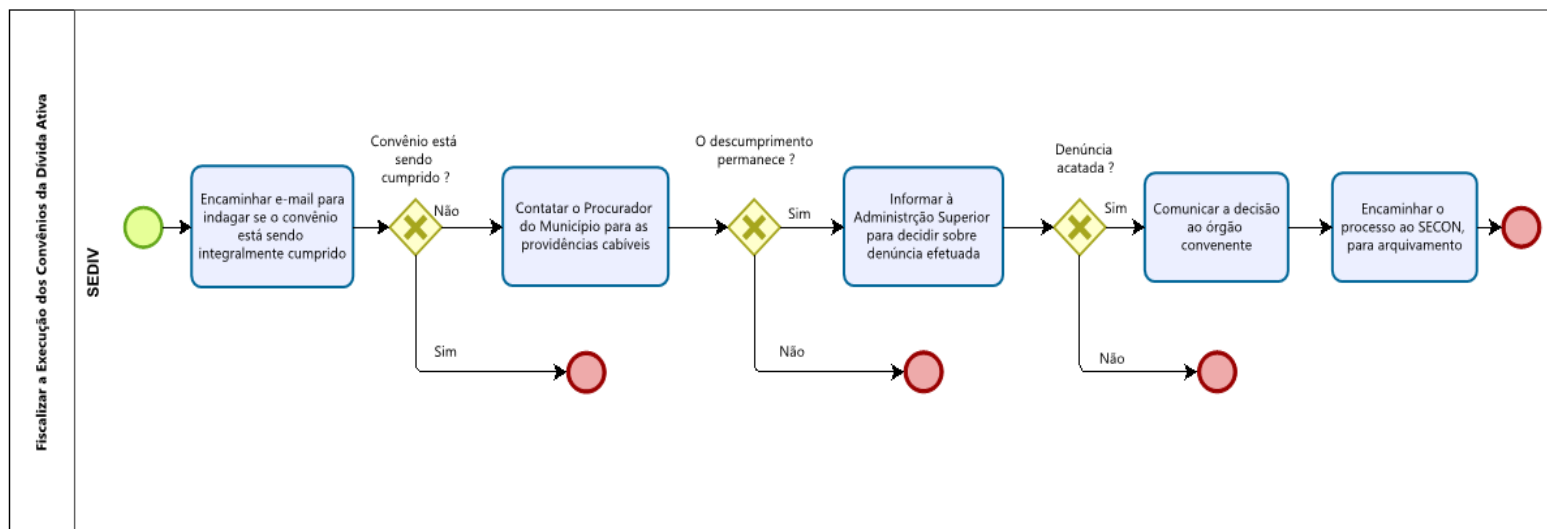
Fiscalizar a Execução dos Convênios da Dívida Ativa

SEDIV

Encaminhar e-mail para indagar se o convênio está sendo integralmente cumprido

Convênio está sendo cumprido ?

Não

Sim

Contatar o Procurador do Municipio para as providências cabíveis

O descumprimento permanece ?

Sim

Não

Informar à Administrção Superior para decidir sobre denúncia efetuada

Denúncia acatada ?

Sim

Não

Comunicar a decisão ao órgão convenente

Encaminhar o processo ao SECON, para arquivamento